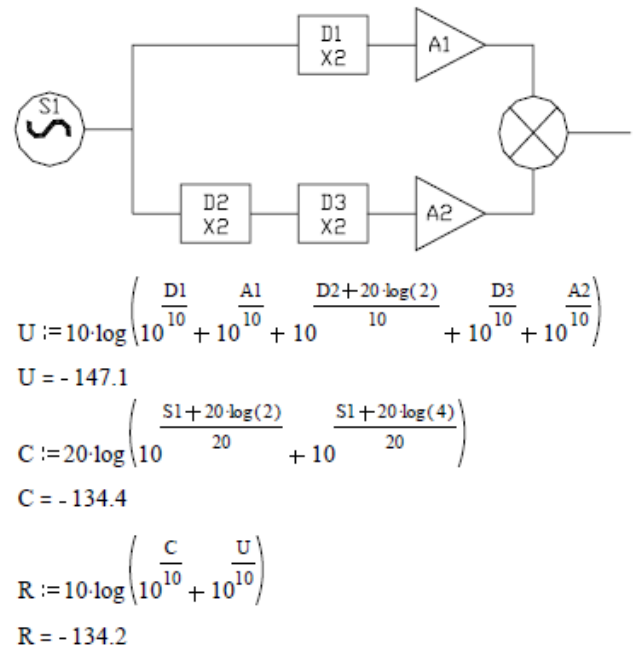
S1

D1
X2

A1

D2
X2

D3
X2

A2

$U := 10 \cdot \log\left(10^{\frac{D1}{10}} + 10^{\frac{A1}{10}} + 10^{\frac{D2+20 \cdot \log(2)}{10}} + 10^{\frac{D3}{10}} + 10^{\frac{A2}{10}}\right)$

$U = -147.1$

$C := 20 \cdot \log\left(10^{\frac{S1+20 \cdot \log(2)}{20}} + 10^{\frac{S1+20 \cdot \log(4)}{20}}\right)$

$C = -134.4$

$R := 10 \cdot \log\left(10^{\frac{C}{10}} + 10^{\frac{U}{10}}\right)$

$R = -134.2$